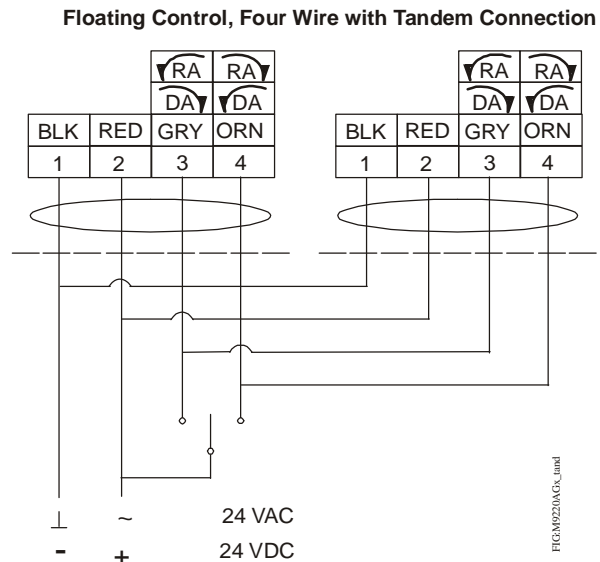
Floating Control, Four Wire with Tandem Connection

| | | RA | RA |
|---|---|---|---|
| | | DA | DA |
| BLK | RED | GRY | ORN |
| 1 | 2 | 3 | 4 |

| | | RA | RA |
|---|---|---|---|
| | | DA | DA |
| BLK | RED | GRY | ORN |
| 1 | 2 | 3 | 4 |

$\perp$ ~ 24 VAC
- + 24 VDC

FIG:M9220AGx_tand